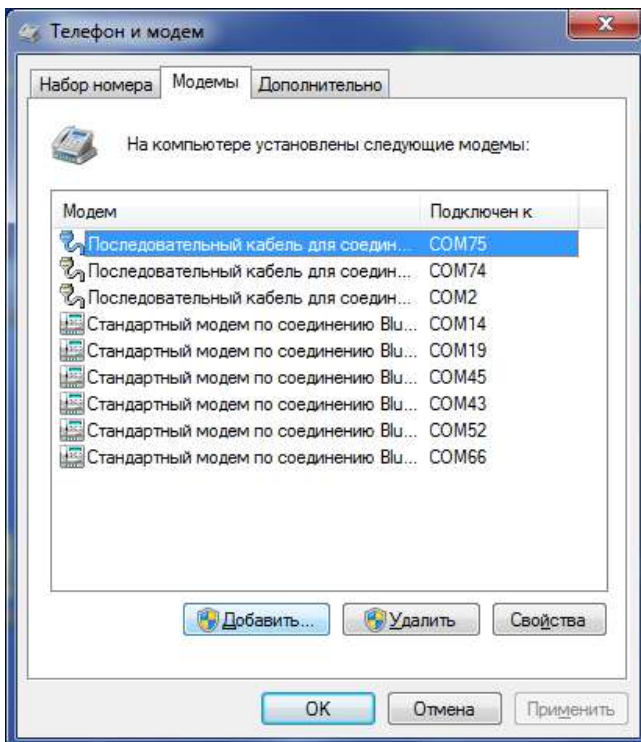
Телефон и модем

Набор номера | Модемы | Дополнительно

На компьютере установлены следующие модемы:

| Модем | Подключен к |
|---|---|
| Последовательный кабель для соедин... | COM75 |
| Последовательный кабель для соедин... | COM74 |
| Последовательный кабель для соедин... | COM2 |
| Стандартный модем по соединению Blu... | COM14 |
| Стандартный модем по соединению Blu... | COM19 |
| Стандартный модем по соединению Blu... | COM45 |
| Стандартный модем по соединению Blu... | COM43 |
| Стандартный модем по соединению Blu... | COM52 |
| Стандартный модем по соединению Blu... | COM66 |

Добавить... Удалить Свойства

OK Отмена Применить